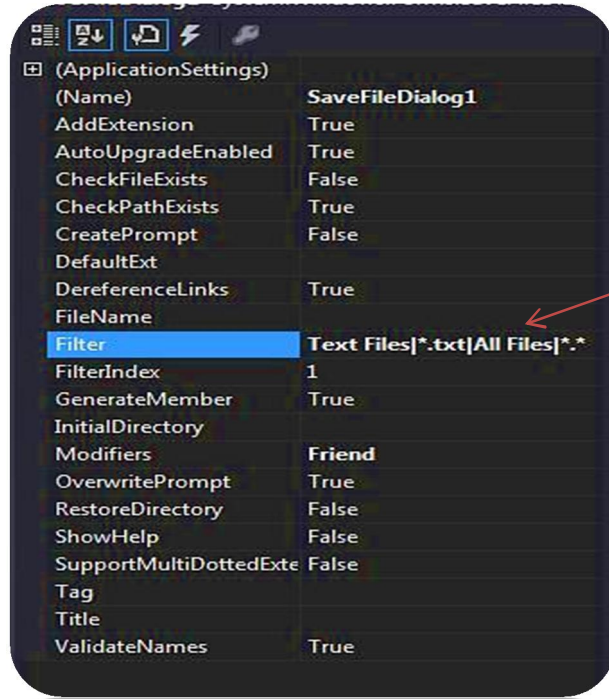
| | |
|---|---|
| (ApplicationSettings) | |
| (Name) | SaveFileDialog1 |
| AddExtension | True |
| AutoUpgradeEnabled | True |
| CheckFileExists | False |
| CheckPathExists | True |
| CreatePrompt | False |
| DefaultExt | |
| DereferenceLinks | True |
| FileName | |
| Filter | Text Files\|*.txt\|All Files\|*.* |
| FilterIndex | 1 |
| GenerateMember | True |
| InitialDirectory | |
| Modifiers | Friend |
| OverwritePrompt | True |
| RestoreDirectory | False |
| ShowHelp | False |
| SupportMultiDottedExte | False |
| Tag | |
| Title | |
| ValidateNames | True |